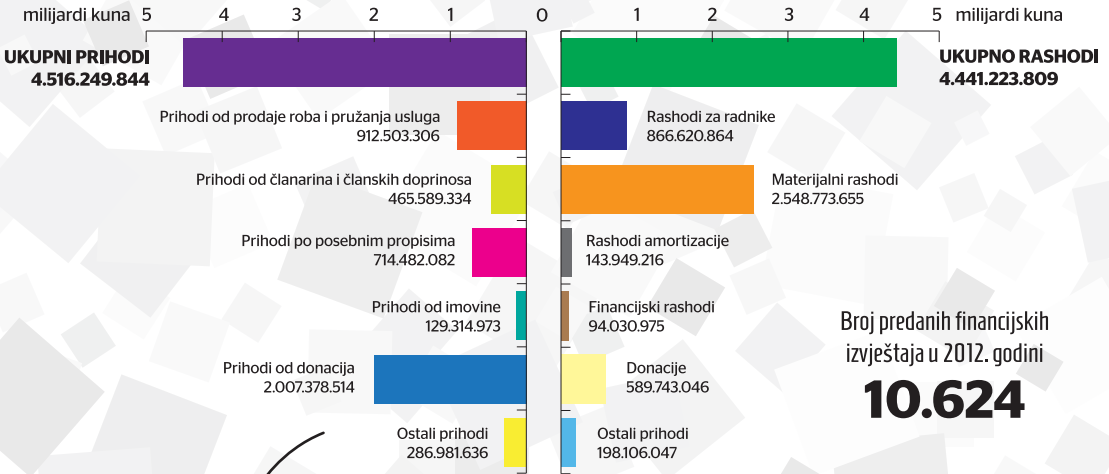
milijardi kuna 5 4 3 2 1 0 1 2 3 4 5 milijardi kuna

UKUPNI PRIHODI
4.516.249.844

UKUPNO RASHODI
4.441.223.809

Prihodi od prodaje roba i pružanja usluga
912.503.306

Rashodi za radnike
866.620.864

Prihodi od članarina i članskih doprinosa
465.589.334

Materijalni rashodi
2.548.773.655

Prihodi po posebnim propisima
714.482.082

Rashodi amortizacije
143.949.216

Prihodi od imovine
129.314.973

Financijski rashodi
94.030.975

Broj predanih financijskih izvještaja u 2012. godini
10.624

Prihodi od donacija
2.007.378.514

Donacije
589.743.046

Ostali prihodi
286.981.636

Ostali prihodi
198.106.047